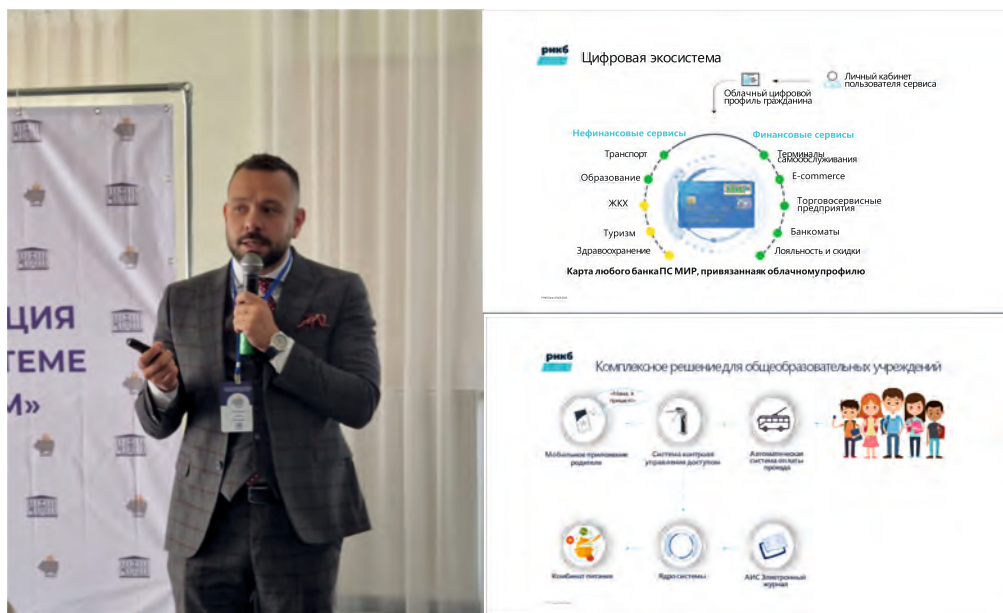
ЦИЯ
ТЕМЕ
И»

ркцб
Цифровая экосистема
Облачный цифровой профиль гражданина
Личный кабинет пользователя сервиса
Нефинансовые сервисы
Финансовые сервисы
Транспорт
Образование
ЖКХ
Туризм
Здравоохранение
Терминалы самообслуживания
E-commerce
Торговосервисные предприятия
Банкоматы
Лояльность и скидки
Карта любого банка ПС МИР, привязанная к облачному профилю

ркцб
Комплексное решение для общеобразовательных учреждений
«Нажал, я пришел!»
Мобильное приложение родителя
Система контроля управления доступом
Автоматическая система оплаты проезда
Комбинат питания
Ядро системы
АИС Электронный журнал